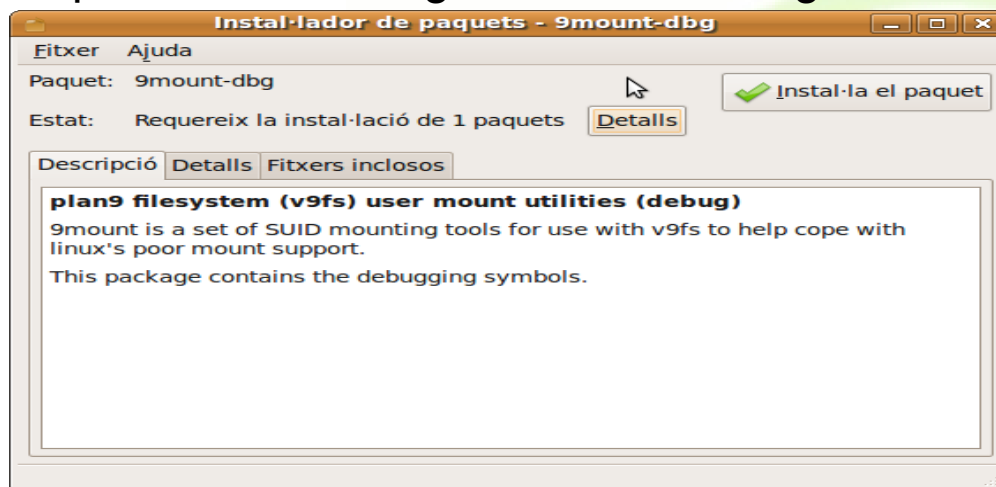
Instal·lador de paquets - 9mount-dbg

Fitxer Ajuda

Paquet: 9mount-dbg

Instal·la el paquet

Estat: Requereix la instal·lació de 1 paquets

Detalls

Descripció | Detalls | Fitxers inclosos

plan9 filesystem (v9fs) user mount utilities (debug)

9mount is a set of SUID mounting tools for use with v9fs to help cope with linux's poor mount support.

This package contains the debugging symbols.